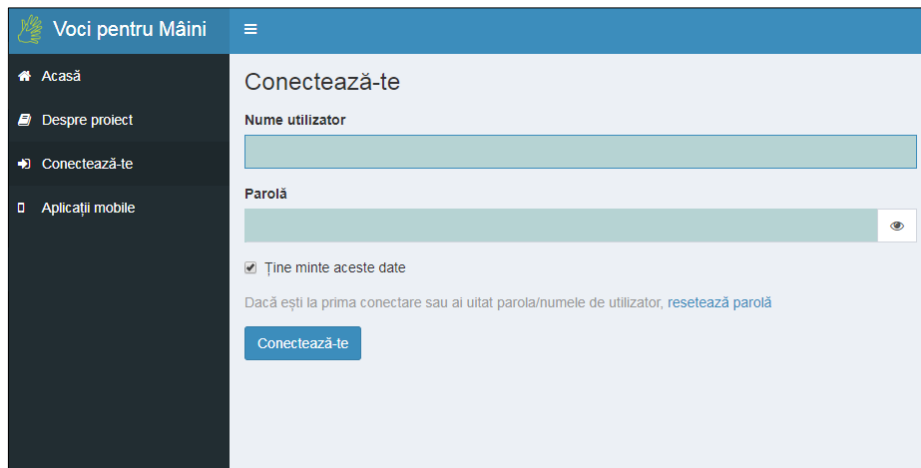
Voci pentru Mâini

≡

Acasă

Despre proiect

Conectează-te

Aplicații mobile

Conectează-te

Nume utilizator

Parolă

Ține minte aceste date

Dacă ești la prima conectare sau ai uitat parola/numele de utilizator, resetează parolă

Conectează-te